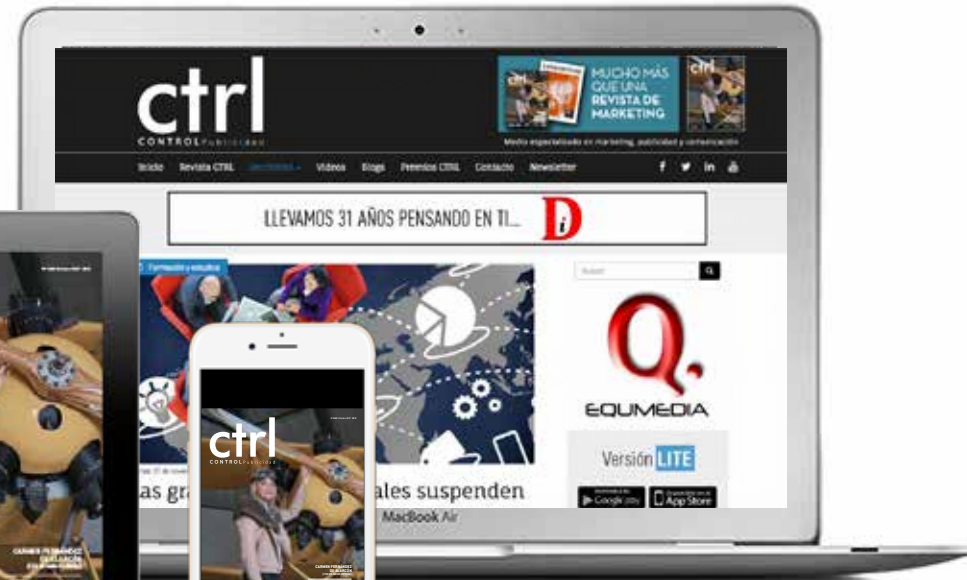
ctrl
CONTROLpublicidad

MUCHO MÁS QUE UNA REVISTA DE MARKETING

Medio especializado en marketing, publicidad y comunicación

Inicio Revista CTRL Secciones Vídeos Blogs Premios CTRL Contacto Newsletter

LLEVAMOS 31 AÑOS PENSANDO EN TI...

Formación y estudios

Buscar

EQUMEDIA

Versión LITE

Google play App Store

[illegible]as gra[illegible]ales suspenden

MacBook Air

ctrl
CONTROLpublicidad